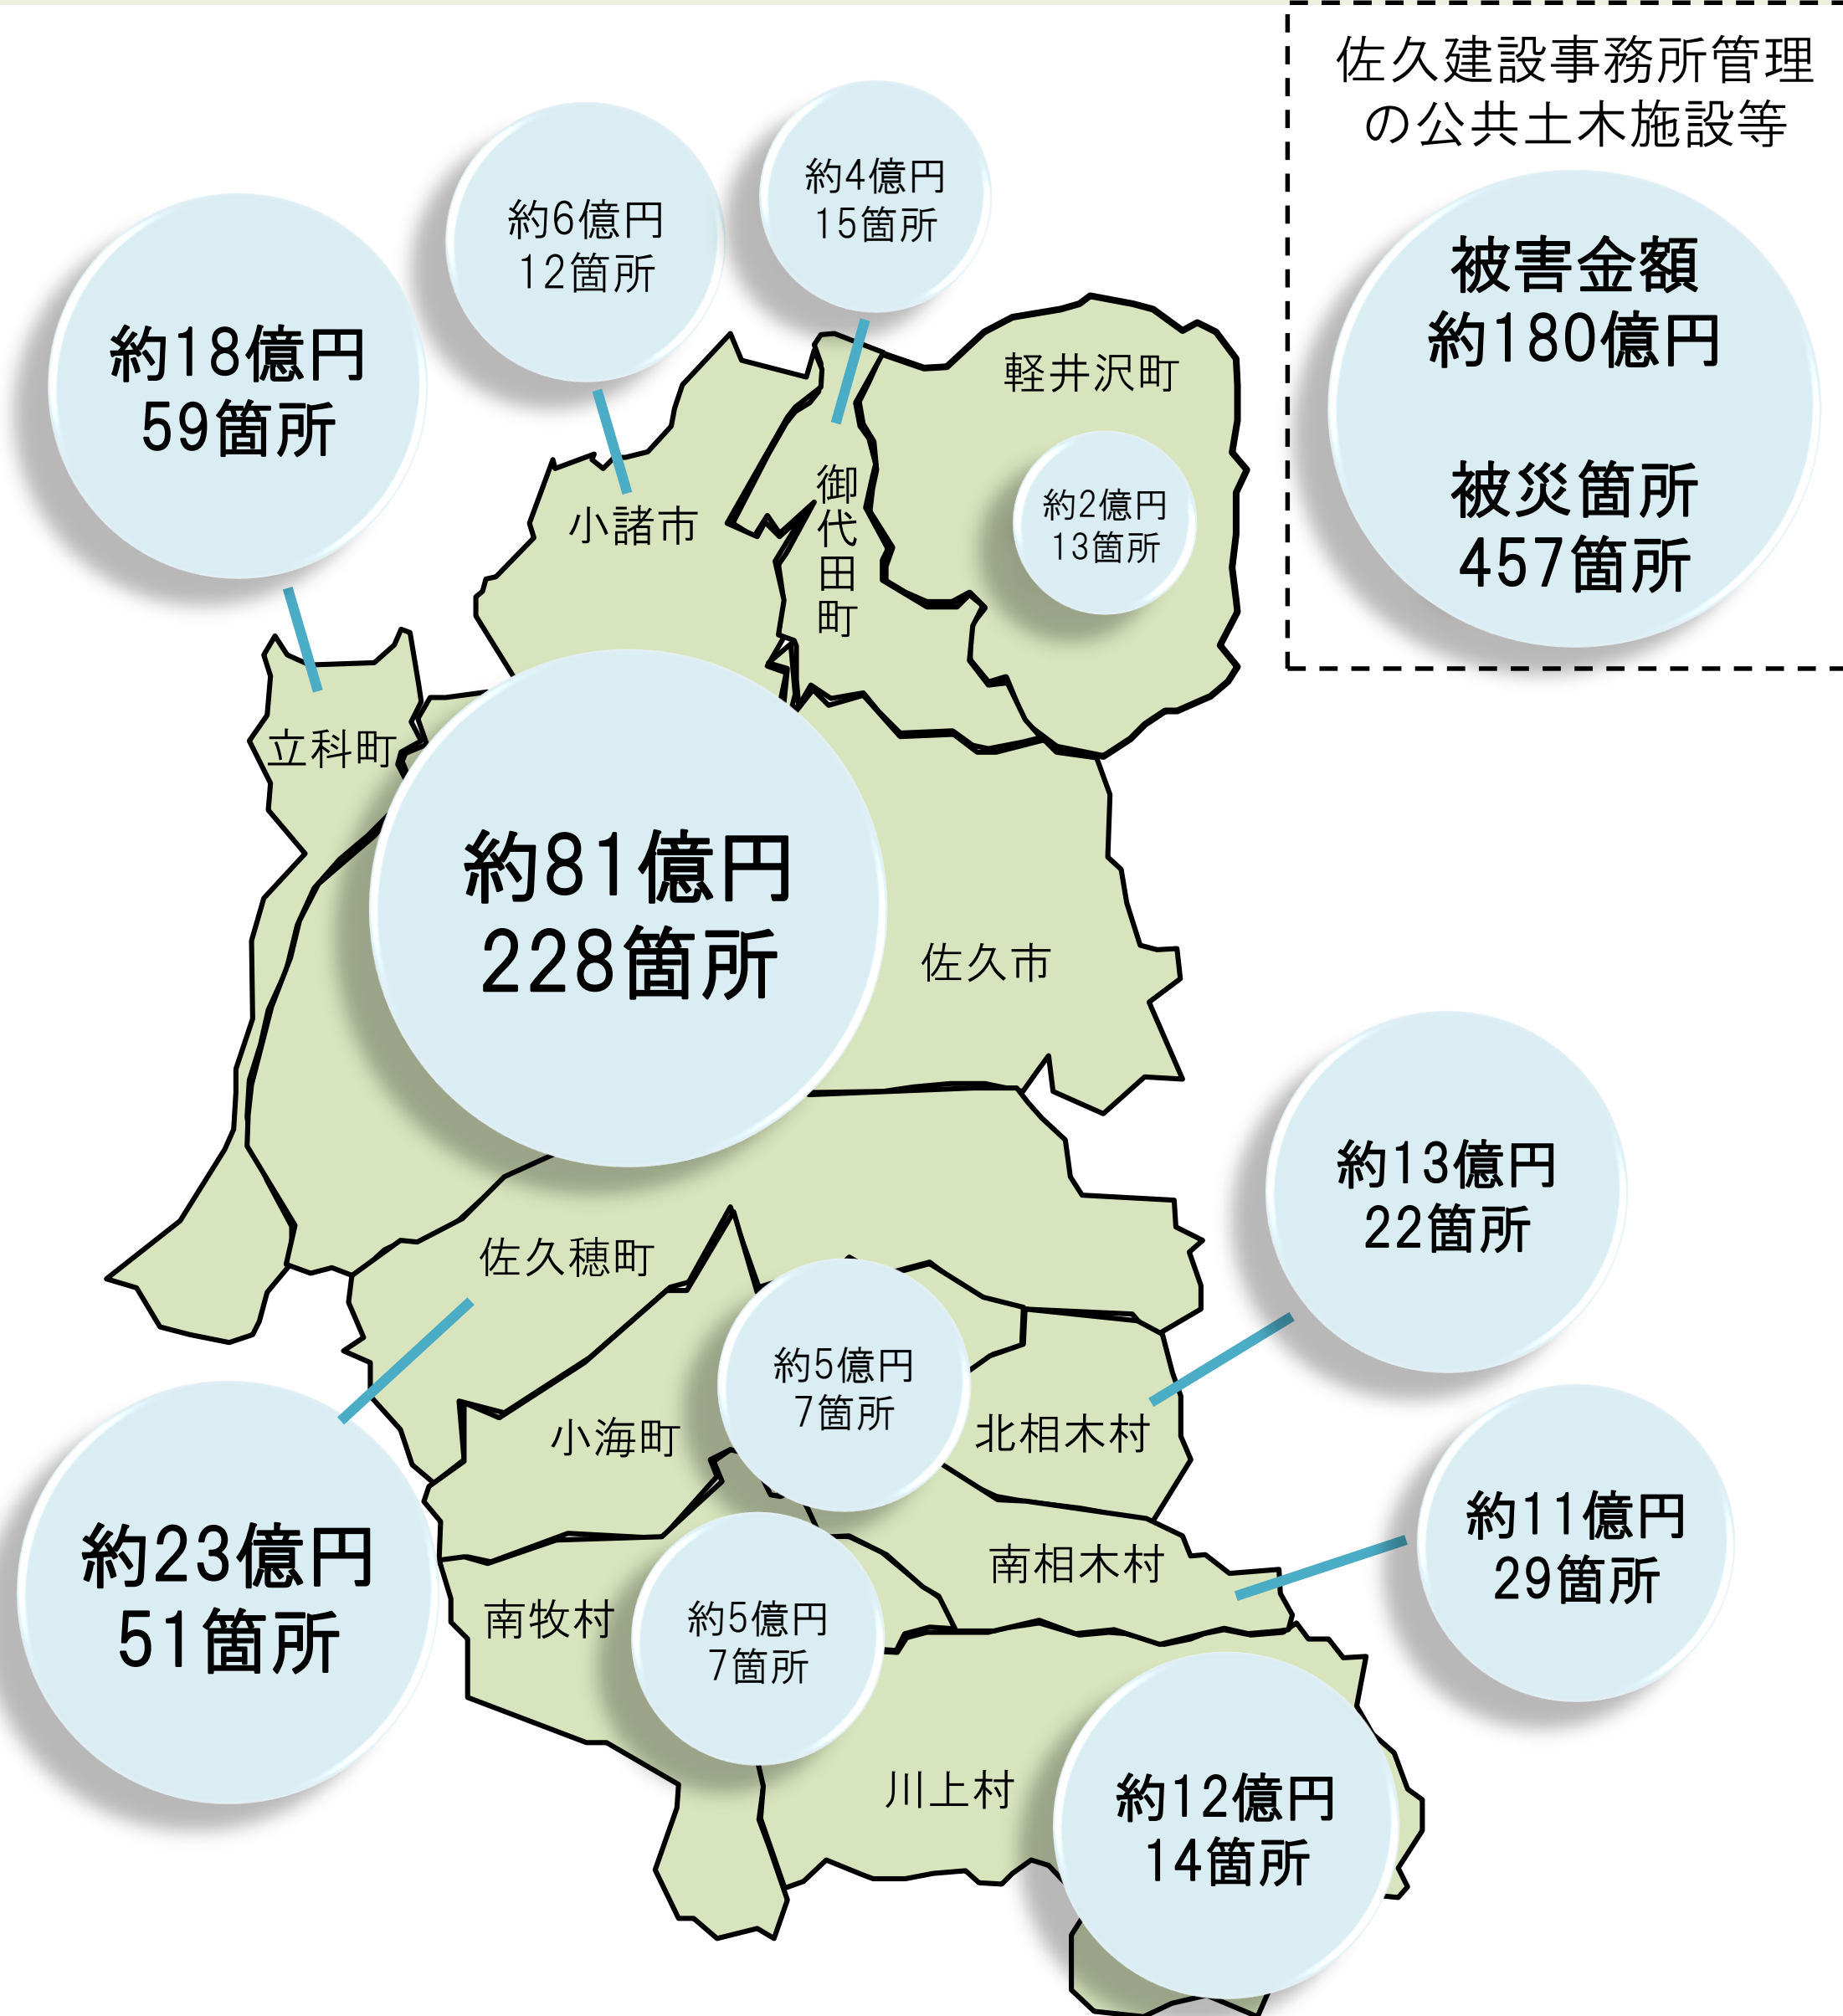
佐久建設事務所管理の公共土木施設等

被害金額
約180億円

被災箇所
457箇所

約18億円
59箇所

約6億円
12箇所

約4億円
15箇所

軽井沢町

約2億円
13箇所

小諸市

御代田町

立科町

約81億円
228箇所

佐久市

佐久穂町

約13億円
22箇所

約5億円
7箇所

北相木村

小海町

約23億円
51箇所

約11億円
29箇所

南相木村

南牧村

約5億円
7箇所

川上村

約12億円
14箇所